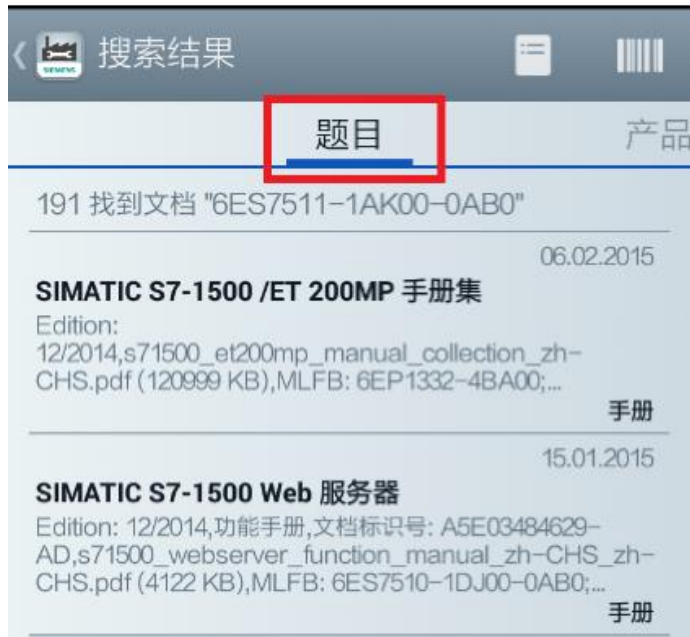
搜索结果

SIEMENS

题目

产品

191 找到文档 "6ES7511-1AK00-0AB0"

06.02.2015

SIMATIC S7-1500 /ET 200MP 手册集

Edition: 12/2014,s71500_et200mp_manual_collection_zh-CHS.pdf (120999 KB),MLFB: 6EP1332-4BA00;...

手册

15.01.2015

SIMATIC S7-1500 Web 服务器

Edition: 12/2014,功能手册,文档标识号: A5E03484629-AD,s71500_webserver_function_manual_zh-CHS_zh-CHS.pdf (4122 KB),MLFB: 6ES7510-1DJ00-0AB0;...

手册